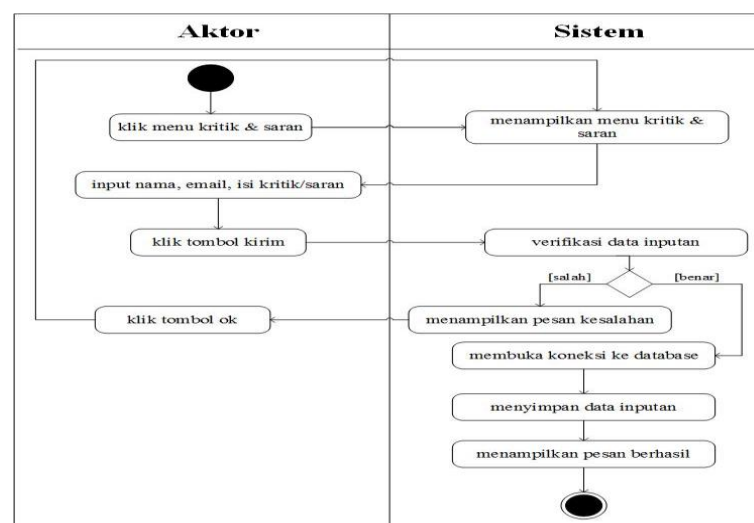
| Aktor | Sistem |
|---|---|

klik menu kritik & saran

menampilkan menu kritik & saran

input nama, email, isi kritik/saran

klik tombol kirim

verifikasi data inputan

[salah]

[benar]

klik tombol ok

menampilkan pesan kesalahan

membuka koneksi ke database

menyimpan data inputan

menampilkan pesan berhasil